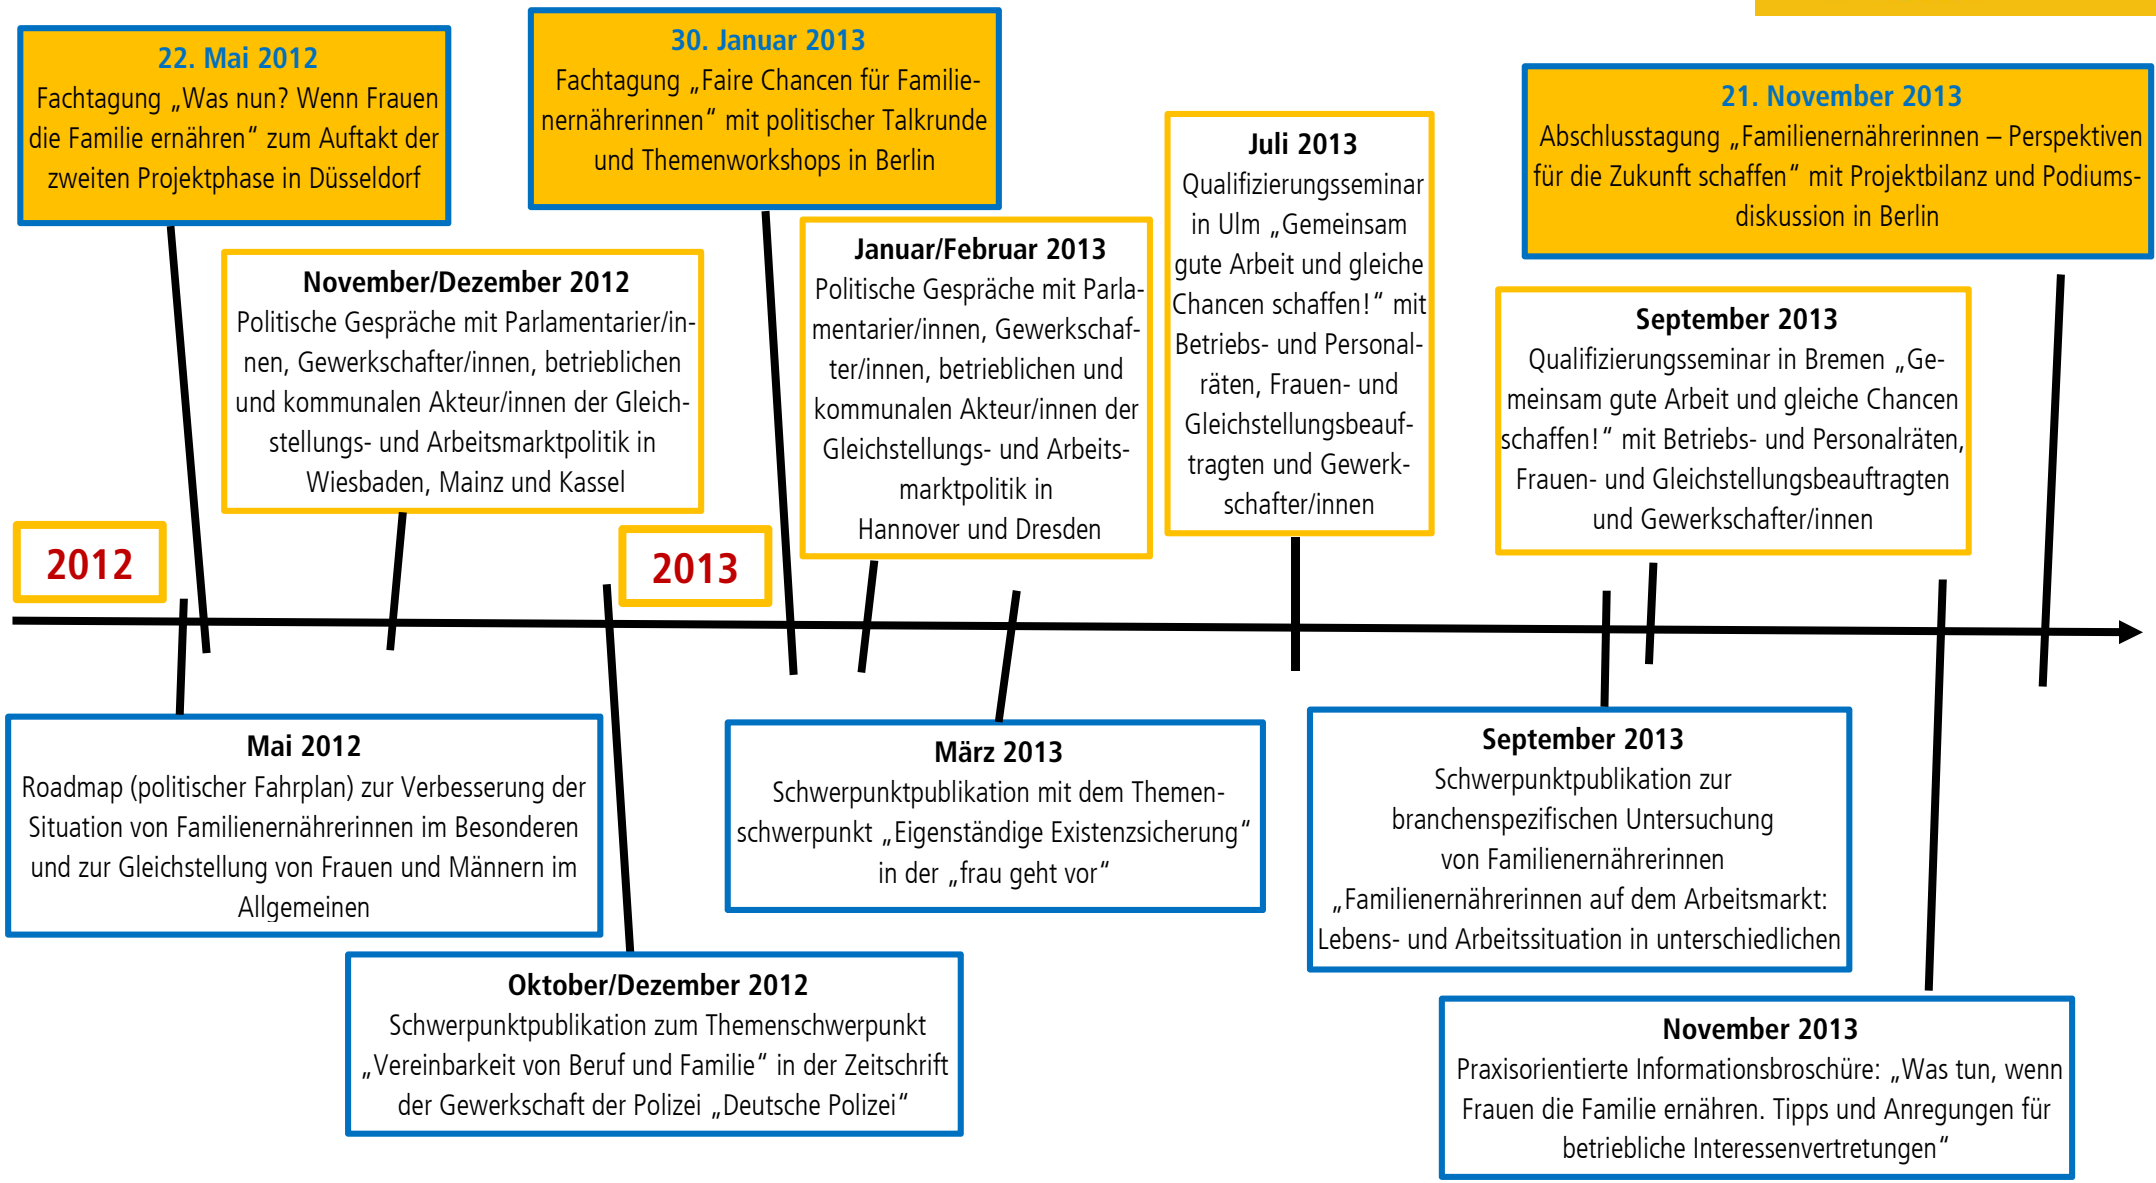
22. Mai 2012
Fachtagung „Was nun? Wenn Frauen die Familie ernähren" zum Auftakt der zweiten Projektphase in Düsseldorf

30. Januar 2013
Fachtagung „Faire Chancen für Familienernährerinnen" mit politischer Talkrunde und Themenworkshops in Berlin

Juli 2013
Qualifizierungsseminar in Ulm „Gemeinsam gute Arbeit und gleiche Chancen schaffen!" mit Betriebs- und Personalräten, Frauen- und Gleichstellungsbeauftragten und Gewerkschafter/innen

21. November 2013
Abschlusstagung „Familienernährerinnen – Perspektiven für die Zukunft schaffen" mit Projektbilanz und Podiumsdiskussion in Berlin

November/Dezember 2012
Politische Gespräche mit Parlamentarier/innen, Gewerkschafter/innen, betrieblichen und kommunalen Akteur/innen der Gleichstellungs- und Arbeitsmarktpolitik in Wiesbaden, Mainz und Kassel

Januar/Februar 2013
Politische Gespräche mit Parlamentarier/innen, Gewerkschafter/innen, betrieblichen und kommunalen Akteur/innen der Gleichstellungs- und Arbeitsmarktpolitik in Hannover und Dresden

September 2013
Qualifizierungsseminar in Bremen „Gemeinsam gute Arbeit und gleiche Chancen schaffen!" mit Betriebs- und Personalräten, Frauen- und Gleichstellungsbeauftragten und Gewerkschafter/innen

2012

2013

Mai 2012
Roadmap (politischer Fahrplan) zur Verbesserung der Situation von Familienernährerinnen im Besonderen und zur Gleichstellung von Frauen und Männern im Allgemeinen

März 2013
Schwerpunktpublikation mit dem Themenschwerpunkt „Eigenständige Existenzsicherung" in der „frau geht vor"

September 2013
Schwerpunktpublikation zur branchenspezifischen Untersuchung von Familienernährerinnen „Familienernährerinnen auf dem Arbeitsmarkt: Lebens- und Arbeitssituation in unterschiedlichen

Oktober/Dezember 2012
Schwerpunktpublikation zum Themenschwerpunkt „Vereinbarkeit von Beruf und Familie" in der Zeitschrift der Gewerkschaft der Polizei „Deutsche Polizei"

November 2013
Praxisorientierte Informationsbroschüre: „Was tun, wenn Frauen die Familie ernähren. Tipps und Anregungen für betriebliche Interessenvertretungen"